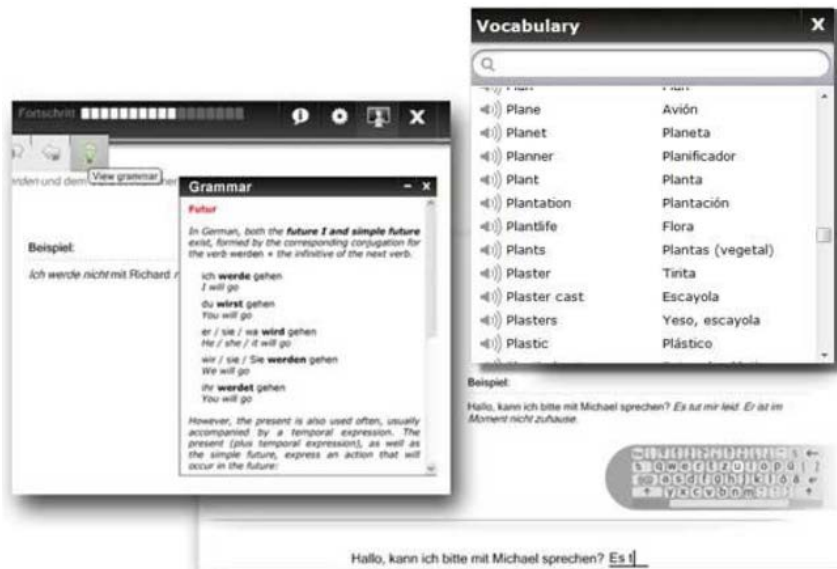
Fortschritt

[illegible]erden und dem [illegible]

View grammar

Beispiel:

Ich werde nicht mit Richard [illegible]

Grammar

Futur

In German, both the **future I and simple future** exist, formed by the corresponding conjugation for the verb werden + the infinitive of the next verb.

ich **werde** gehen
I will go

du **wirst** gehen
You will go

er / sie / es **wird** gehen
He / she / it will go

wir / sie / Sie **werden** gehen
We will go

ihr **werdet** gehen
You will go

However, the present is also used often, usually accompanied by a temporal expression. The present (plus temporal expression), as well as the simple future, express an action that will occur in the future:

Vocabulary

| | |
|---|---|
| Plane | Avión |
| Planet | Planeta |
| Planner | Planificador |
| Plant | Planta |
| Plantation | Plantación |
| Plantlife | Flora |
| Plants | Plantas (vegetal) |
| Plaster | Tirita |
| Plaster cast | Escayola |
| Plasters | Yeso, escayola |
| Plastic | Plástico |

Beispiel:

Hallo, kann ich bitte mit Michael sprechen? Es tut mir leid. Er ist im Moment nicht zuhause.

Hallo, kann ich bitte mit Michael sprechen? Es t